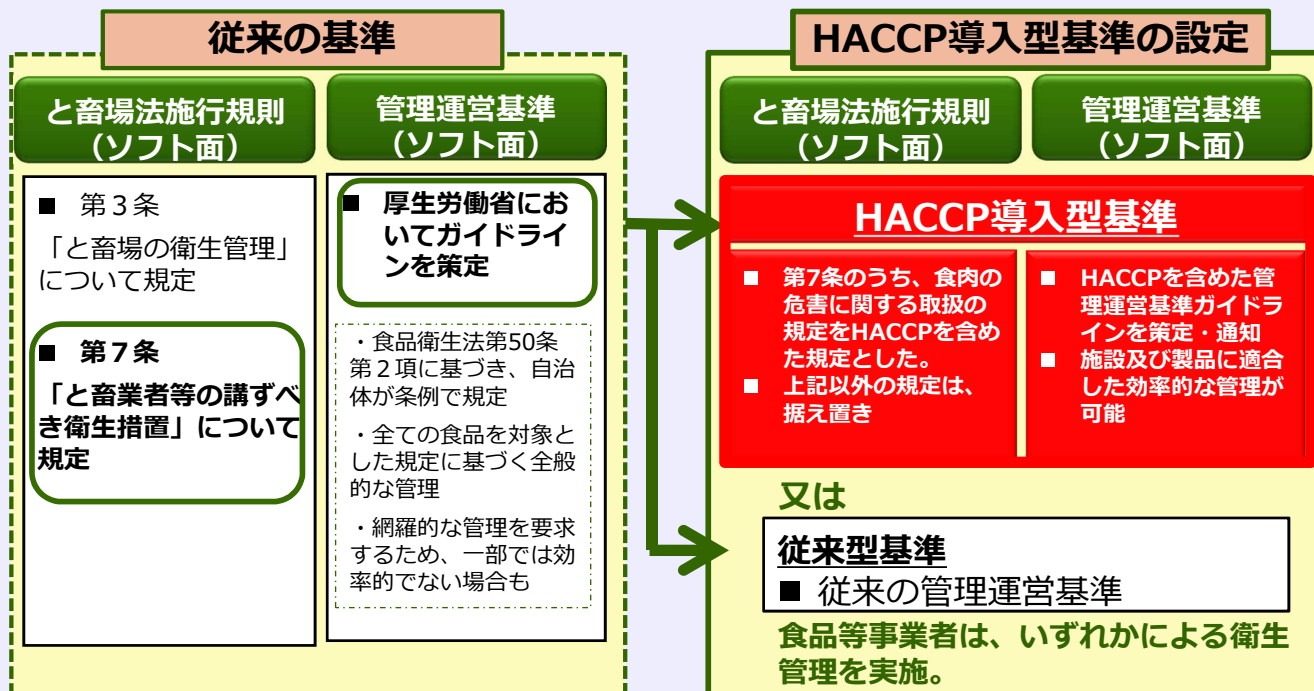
従来の基準

と畜場法施行規則（ソフト面）

管理運営基準（ソフト面）

■ 第３条
「と畜場の衛生管理」について規定

■ 第７条
「と畜業者等の講ずべき衛生措置」について規定

■ 厚生労働省においてガイドラインを策定

・食品衛生法第50条第２項に基づき、自治体が条例で規定

・全ての食品を対象とした規定に基づく全般的な管理

・網羅的な管理を要求するため、一部では効率的でない場合も

HACCP導入型基準の設定

と畜場法施行規則（ソフト面）

管理運営基準（ソフト面）

HACCP導入型基準

■ 第7条のうち、食肉の危害に関する取扱の規定をHACCPを含めた規定とした。
■ 上記以外の規定は、据え置き

■ HACCPを含めた管理運営基準ガイドラインを策定・通知
■ 施設及び製品に適合した効率的な管理が可能

又は

従来型基準
■ 従来の管理運営基準

食品等事業者は、いずれかによる衛生管理を実施。